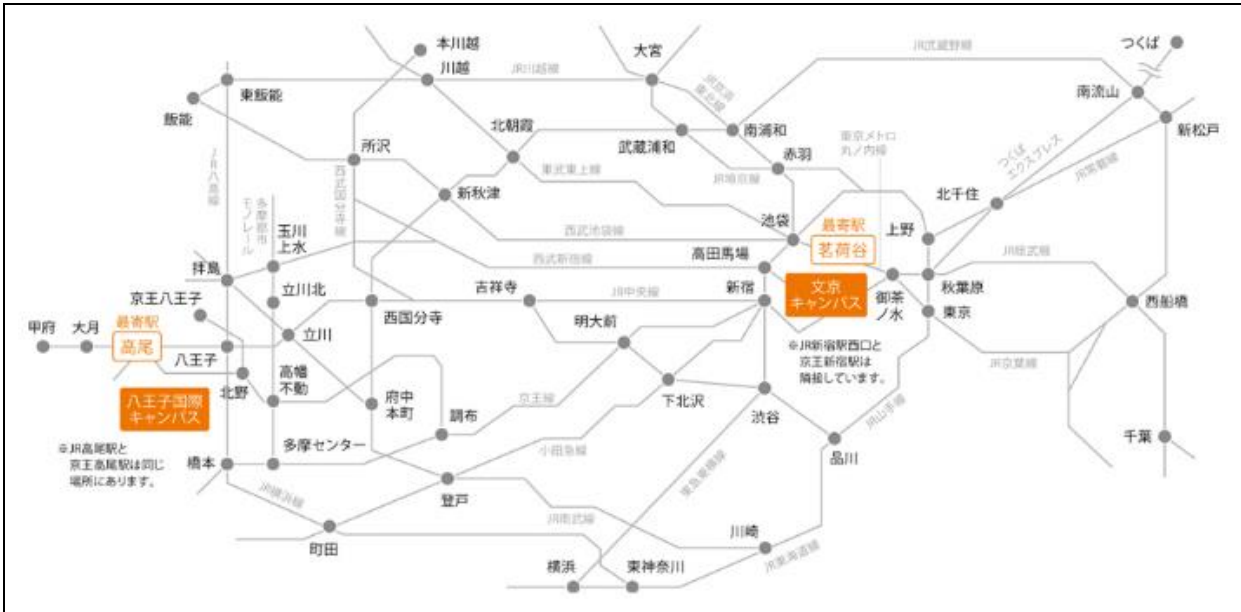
本川越
大宮
JR武蔵野線
つくば
川越
JR川越線
JR埼京線
東北線
南流山
東飯能
飯能
北朝霞
南浦和
新松戸
武蔵浦和
つくばエクスプレス
東京メトロ丸ノ内線
所沢
赤羽
JR八高線
多摩都市モノレール
西武国分寺線
東武東上線
JR埼京線
JR常磐線
北千住
新秋津
玉川上水
池袋
最寄駅
茗荷谷
上野
西武池袋線
拝島
高田馬場
JR総武線
西武新宿線
秋葉原
京王八王子
立川北
吉祥寺
JR中央線
新宿
文京キャンパス
御茶ノ水
西船橋
甲府
大月
最寄駅
高尾
立川
西国分寺
東京
明大前
八王子
※JR新宿駅西口と京王新宿駅は隣接しています。
JR京葉線
北野
高幡不動
府中本町
八王子国際キャンパス
調布
京王線
下北沢
渋谷
JR山手線
※JR高尾駅と京王高尾駅は同じ場所にあります。
多摩センター
小田急線
品川
千葉
橋本
東急東横線
JR横浜線
登戸
JR南武線
町田
川崎
JR東海道線
横浜
東神奈川